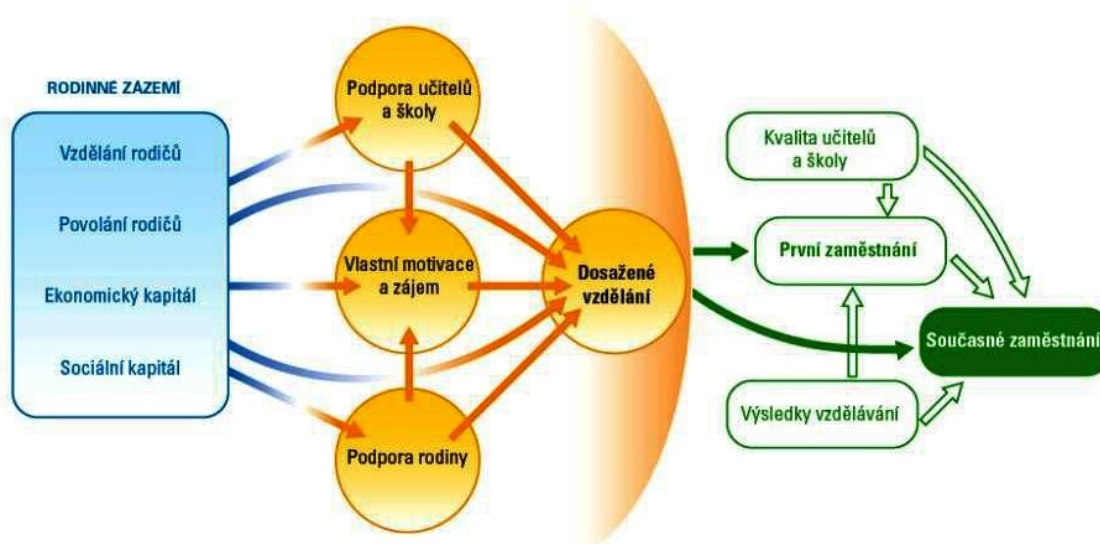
RODINNÉ ZÁZEMÍ

Vzdělání rodičů

Povolání rodičů

Ekonomický kapitál

Sociální kapitál

Podpora učitelů a školy

Vlastní motivace a zájem

Podpora rodiny

Dosažené vzdělání

Kvalita učitelů a školy

První zaměstnání

Výsledky vzdělávání

Současné zaměstnání